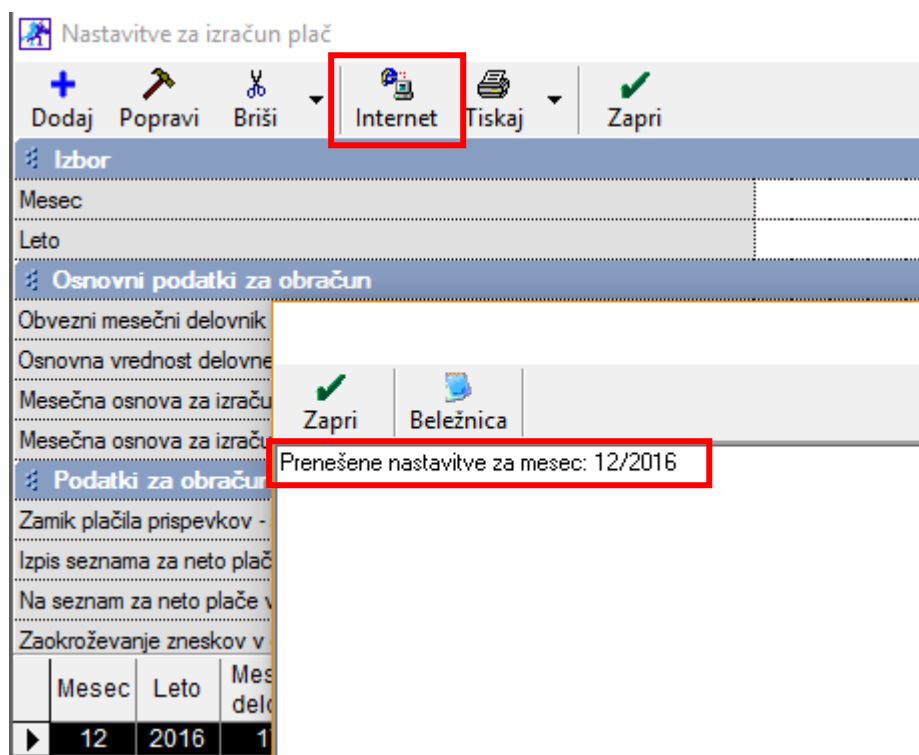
Nastavitve za izračun plač

Dodaj Popravi Briši Internet Tiskaj Zapri

Izbor

Mesec

Leto

Osnovni podatki za obračun

Obvezni mesečni delovnik

Osnovna vrednost delovne

Mesečna osnova za izraču

Mesečna osnova za izraču

Podatki za obračun

Zamik plačila prispevkov -

Izpis seznama za neto plač

Na seznam za neto plače v

Zaokroževanje zneskov v

| Mesec | Leto | Mes delo |
|---|---|---|
| 12 | 2016 | 1 |

Zapri Beležnica

Prenešene nastavitve za mesec: 12/2016